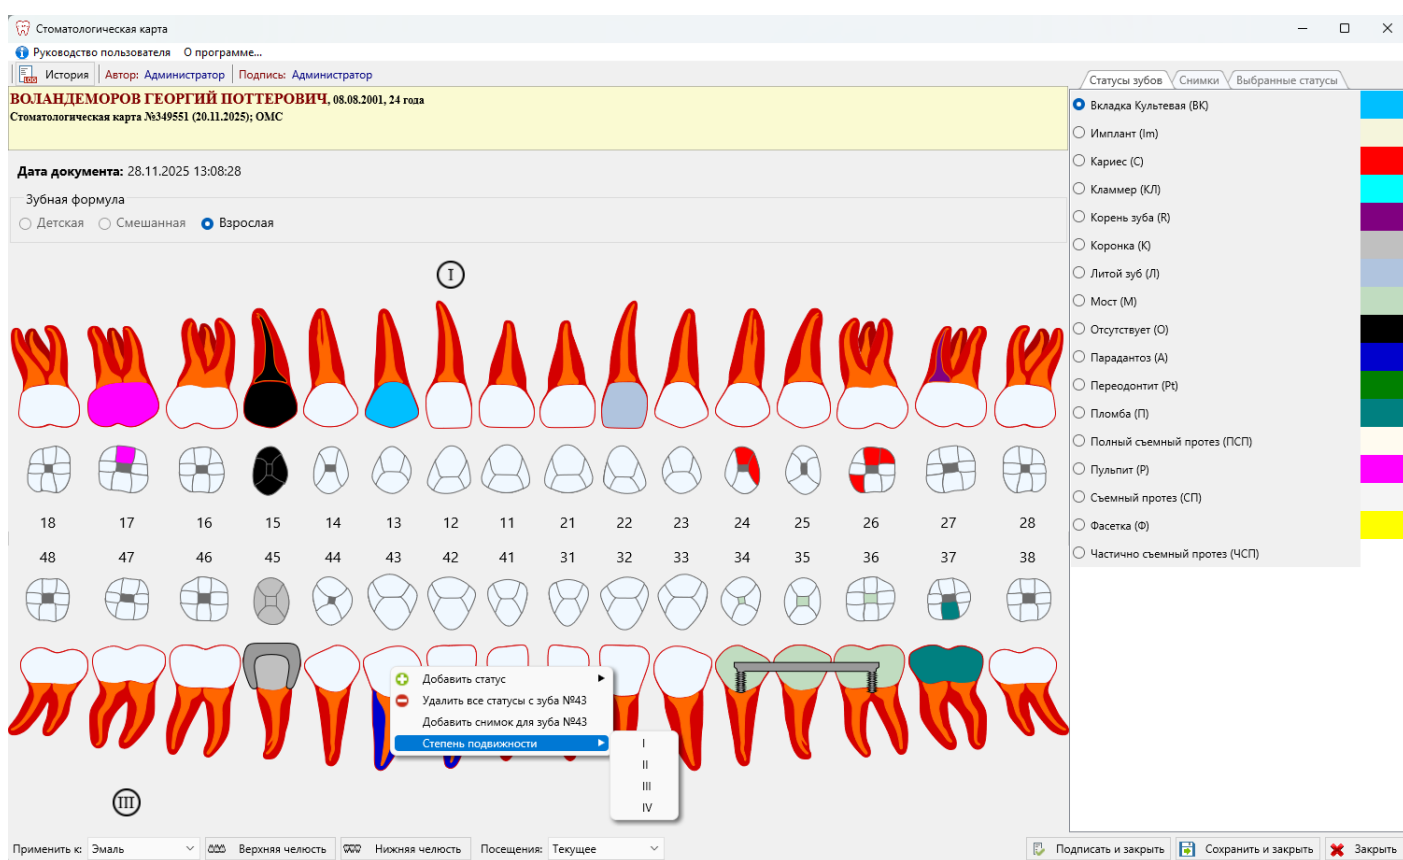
Стоматологическая карта

Руководство пользователя О программе...

История Автор: Администратор Подпись: Администратор

ВОЛАНДЕМОРОВ ГЕОРГИЙ ПОТТЕРОВИЧ, 08.08.2001, 24 года
Стоматологическая карта №349551 (20.11.2025); ОМС

Дата документа: 28.11.2025 13:08:28

Зубная формула
Детская Смешанная Взрослая

I

18 17 16 15 14 13 12 11 21 22 23 24 25 26 27 28
48 47 46 45 44 43 42 41 31 32 33 34 35 36 37 38

Добавить статус
Удалить все статусы с зуба №43
Добавить снимок для зуба №43
Степень подвижности

I
II
III
IV

III

Статусы зубов | Снимки | Выбранные статусы

Вкладка Культевая (ВК)
Имплант (Im)
Кариес (C)
Кламмер (КЛ)
Корень зуба (R)
Коронка (К)
Литой зуб (Л)
Мост (М)
Отсутствует (О)
Парадантоз (А)
Переодонтит (Pt)
Пломба (П)
Полный съемный протез (ПСП)
Пульпит (P)
Съемный протез (СП)
Фасетка (Ф)
Частично съемный протез (ЧСП)

Применить к: Эмаль Верхняя челюсть Нижняя челюсть Посещения: Текущее

Подписать и закрыть Сохранить и закрыть Закрыть